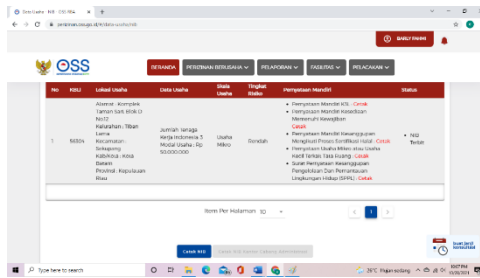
Oss Gate - NIB - OSS RBA
oss.go.id/data-usaha/nib

BAYU PANI

OSS

BERANDA PERIZINAN BERUSAHA PELAPORAN FASILITAS PELACAKAN

| No | KBLI | Lokasi Usaha | Data Usaha | Skala Usaha | Tingkat Risiko | Pernyataan Mandiri | Status |
|---|---|---|---|---|---|---|---|
| 1 | 56104 | Alamat : Komplek Taman Sari Blok D No12 Kelurahan : Tiban Lama Kecamatan : Sekupang Kab/Kota : Kota Batam Provinsi : Kepulauan Riau | Jumlah Tenaga Kerja Indonesia 3 Modal Usaha : Rp 50.000.000 | Usaha Mikro | Rendah | • Pernyataan Mandiri K3L - Cetak • Pernyataan Mandiri Kesediaan Memenuhi Kewajiban Cetak • Pernyataan Mandiri Kesanggupan Mengikuti Proses Sertifikasi Halal - Cetak • Pernyataan Usaha Mikro atau Usaha Kecil Terkait Tata Ruang - Cetak • Surat Pernyataan Kesanggupan Pengelolaan Dan Pemantauan Lingkungan Hidup (SPPL) - Cetak | • NIB Terbit |

Item Per Halaman 10 1

Cetak NIB

Type here to search
26°C Hujan sedang